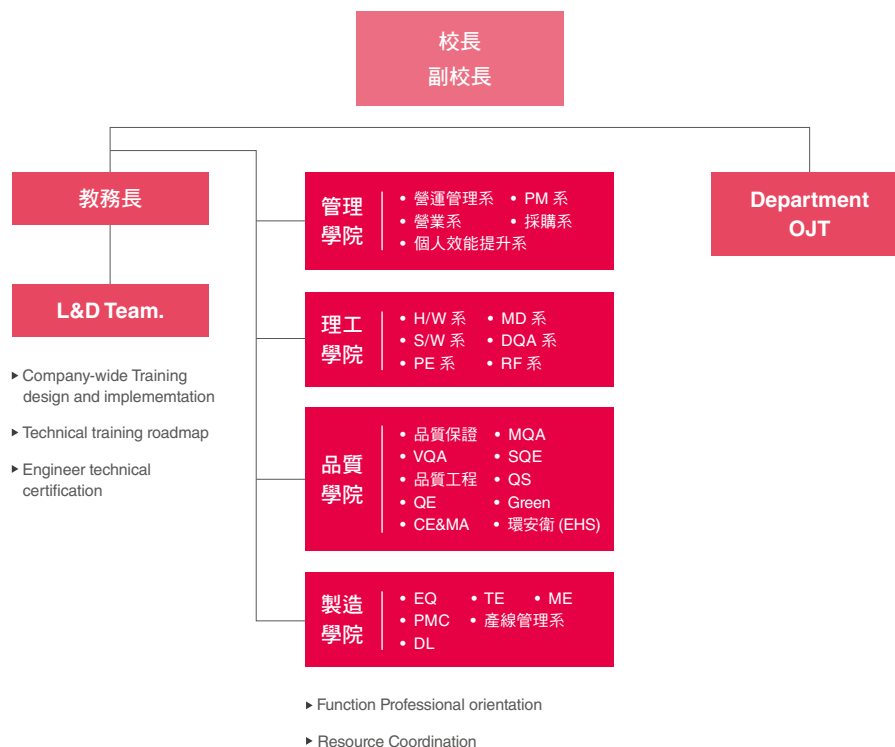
校長
副校長

教務長

L&D Team.

▸ Company-wide Training design and implememtation

▸ Technical training roadmap

▸ Engineer technical certification

管理學院
• 營運管理系 • PM 系
• 營業系 • 採購系
• 個人效能提升系

理工學院
• H/W 系 • MD 系
• S/W 系 • DQA 系
• PE 系 • RF 系

品質學院
• 品質保證 • MQA
• VQA • SQE
• 品質工程 • QS
• QE • Green
• CE&MA • 環安衛 (EHS)

製造學院
• EQ • TE • ME
• PMC • 產線管理系
• DL

▸ Function Professional orientation

▸ Resource Coordination

Department OJT